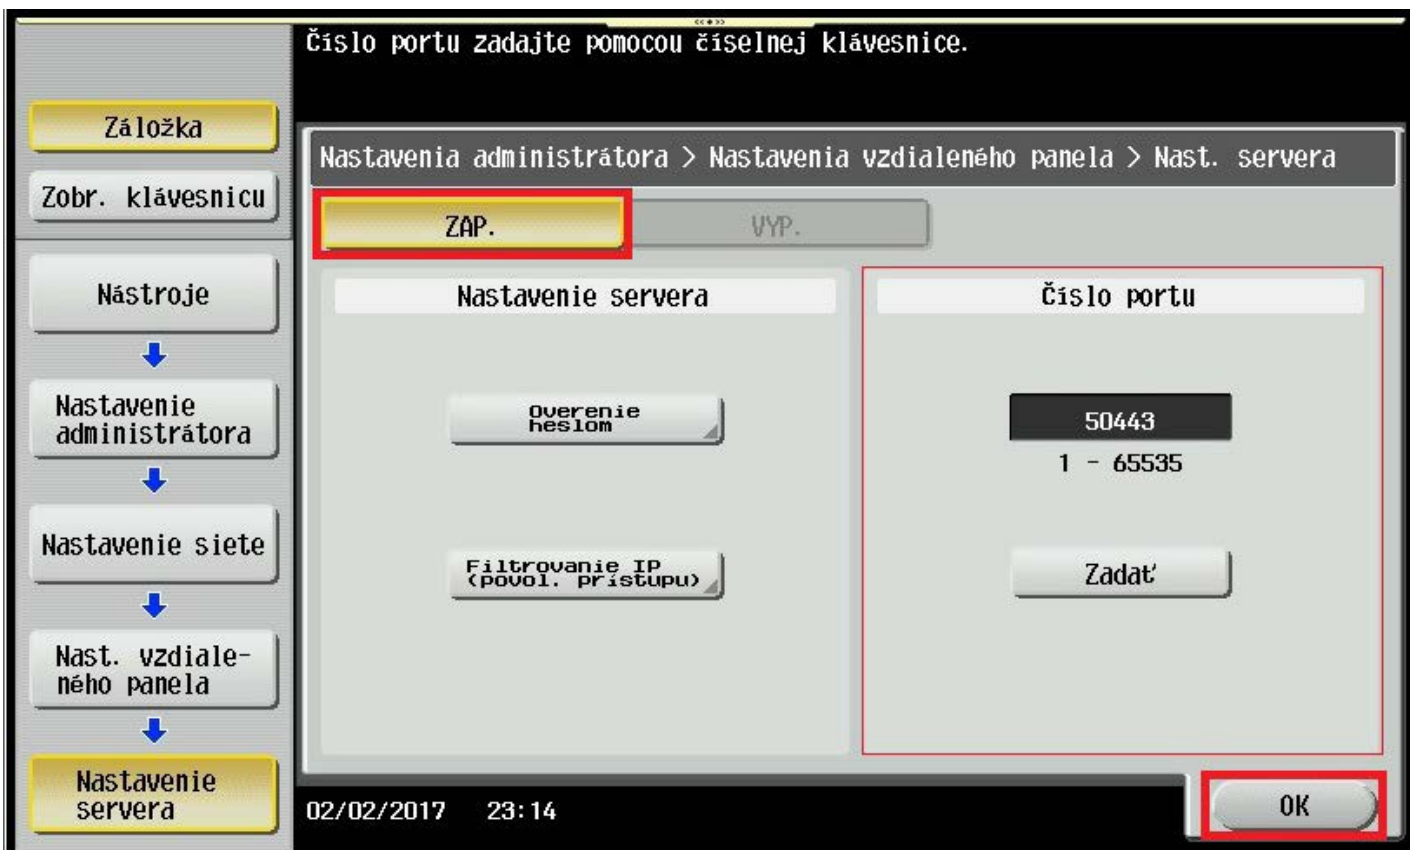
Číslo portu zadajte pomocou číselnej klávesnice.

Záložka

Zobr. klávesnicu

Nástroje

Nastavenie administrátora

Nastavenie siete

Nast. vzdialeného panela

Nastavenie servera

Nastavenia administrátora > Nastavenia vzdialeného panela > Nast. servera

ZAP.

VYP.

Nastavenie servera

Overenie heslom

Filtrovanie IP (povol. prístupu)

Číslo portu

50443

1 - 65535

Zadať

02/02/2017 23:14

OK